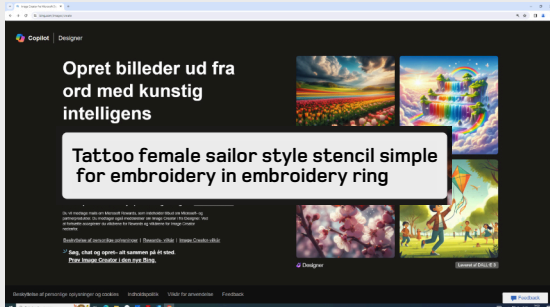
Copilot | Designer

Opret billeder ud fra ord med kunstig intelligens

Tattoo female sailor style stencil simple for embroidery in embroidery ring

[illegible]

Beskyttelse af personlige oplysninger | Rapporte... vilkår | Image Creator vilkår

Søg, chat og opret– alt sammen på ét sted.
Prøv Image Creator i den nye Bing.

Designer

Beskyttelse af personlige oplysninger og cookies   Indholdspolitik   Vilkår for anvendelse   Feedback

Feedback